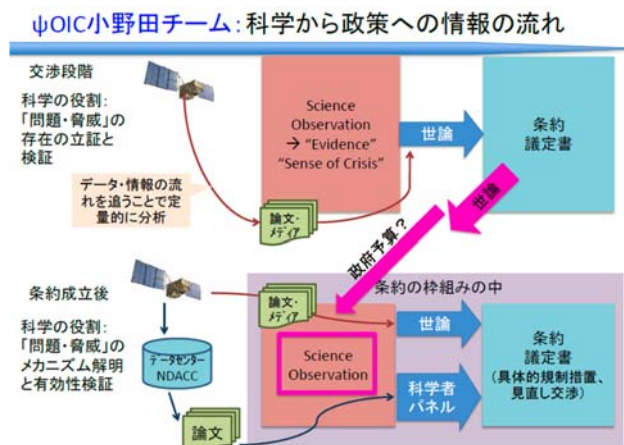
ψOIC小野田チーム: 科学から政策への情報の流れ

交渉段階

科学の役割: 「問題・脅威」の存在の立証と検証

Science Observation → "Evidence" "Sense of Crisis"

世論

条約 議定書

世論

データ・情報の流れを追うことで定量的に分析

論文・メディア

政府予算?

条約の枠組みの中

条約成立後

論文・メディア

世論

科学の役割: 「問題・脅威」のメカニズム解明と有効性検証

データセンター NDACC

Science Observation

科学者 パネル

条約 議定書 (具体的規制措置、見直し交渉)

論文